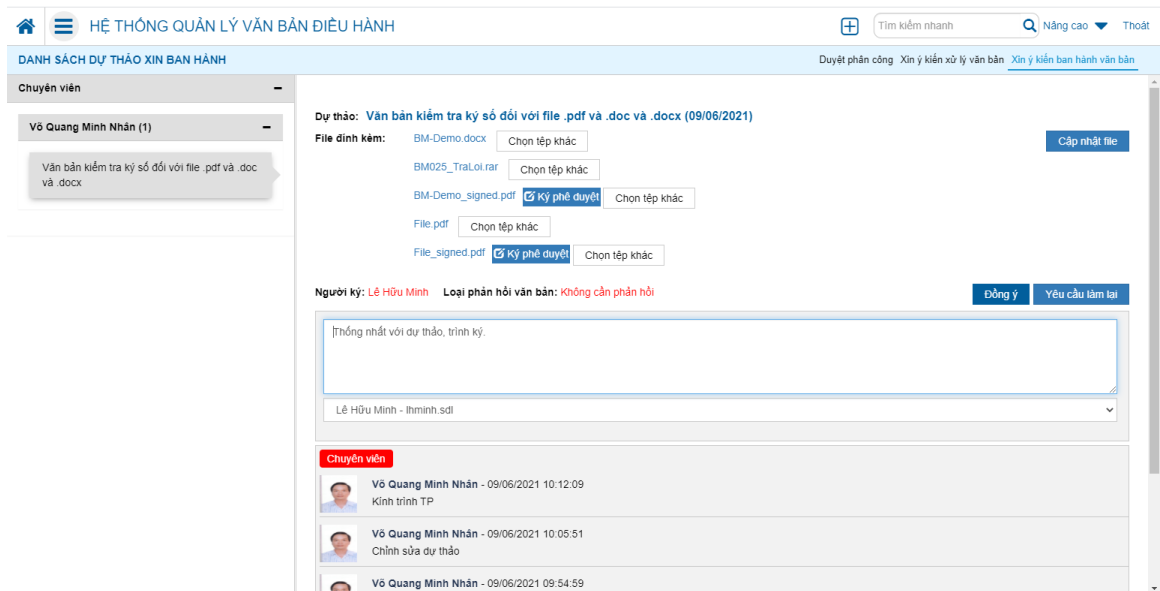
HỆ THỐNG QUẢN LÝ VĂN BẢN ĐIỀU HÀNH

Tìm kiếm nhanh

Nâng cao

Thoát

DANH SÁCH DỰ THẢO XIN BAN HÀNH

Duyệt phân công Xin ý kiến xử lý văn bản Xin ý kiến ban hành văn bản

Chuyên viên

Võ Quang Minh Nhân (1)

Văn bản kiểm tra ký số đối với file .pdf và .doc và .docx

Dự thảo: Văn bản kiểm tra ký số đối với file .pdf và .doc và .docx (09/06/2021)

File đính kèm: BM-Demo.docx Chọn tệp khác

BM025_TraLoi.rar Chọn tệp khác

BM-Demo_signed.pdf Ký phê duyệt Chọn tệp khác

File.pdf Chọn tệp khác

File_signed.pdf Ký phê duyệt Chọn tệp khác

Cập nhật file

Người ký: Lê Hữu Minh Loại phản hồi văn bản: Không cần phản hồi

Đồng ý Yêu cầu làm lại

Thống nhất với dự thảo, trình ký.

Lê Hữu Minh - lhminh.sdl

Chuyên viên

Võ Quang Minh Nhân - 09/06/2021 10:12:09
Kính trình TP

Võ Quang Minh Nhân - 09/06/2021 10:05:51
Chỉnh sửa dự thảo

Võ Quang Minh Nhân - 09/06/2021 09:54:59